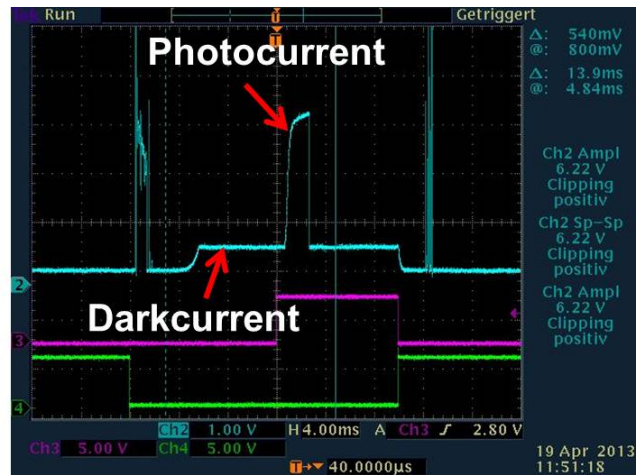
Run

Getriggert

Δ: 540mV
@: 800mV

Δ: 13.9ms
@: 4.84ms

Ch2 Ampl
6.22 V
Clipping
positiv

Ch2 Sp-Sp
6.22 V
Clipping
positiv

Ch2 Ampl
6.22 V
Clipping
positiv

Photocurrent

Darkcurrent

2

3

4

Ch2 1.00 V H 4.00ms A Ch3 ʃ 2.80 V

Ch3 5.00 V Ch4 5.00 V

40.0000µs

19 Apr 2013
11:51:18